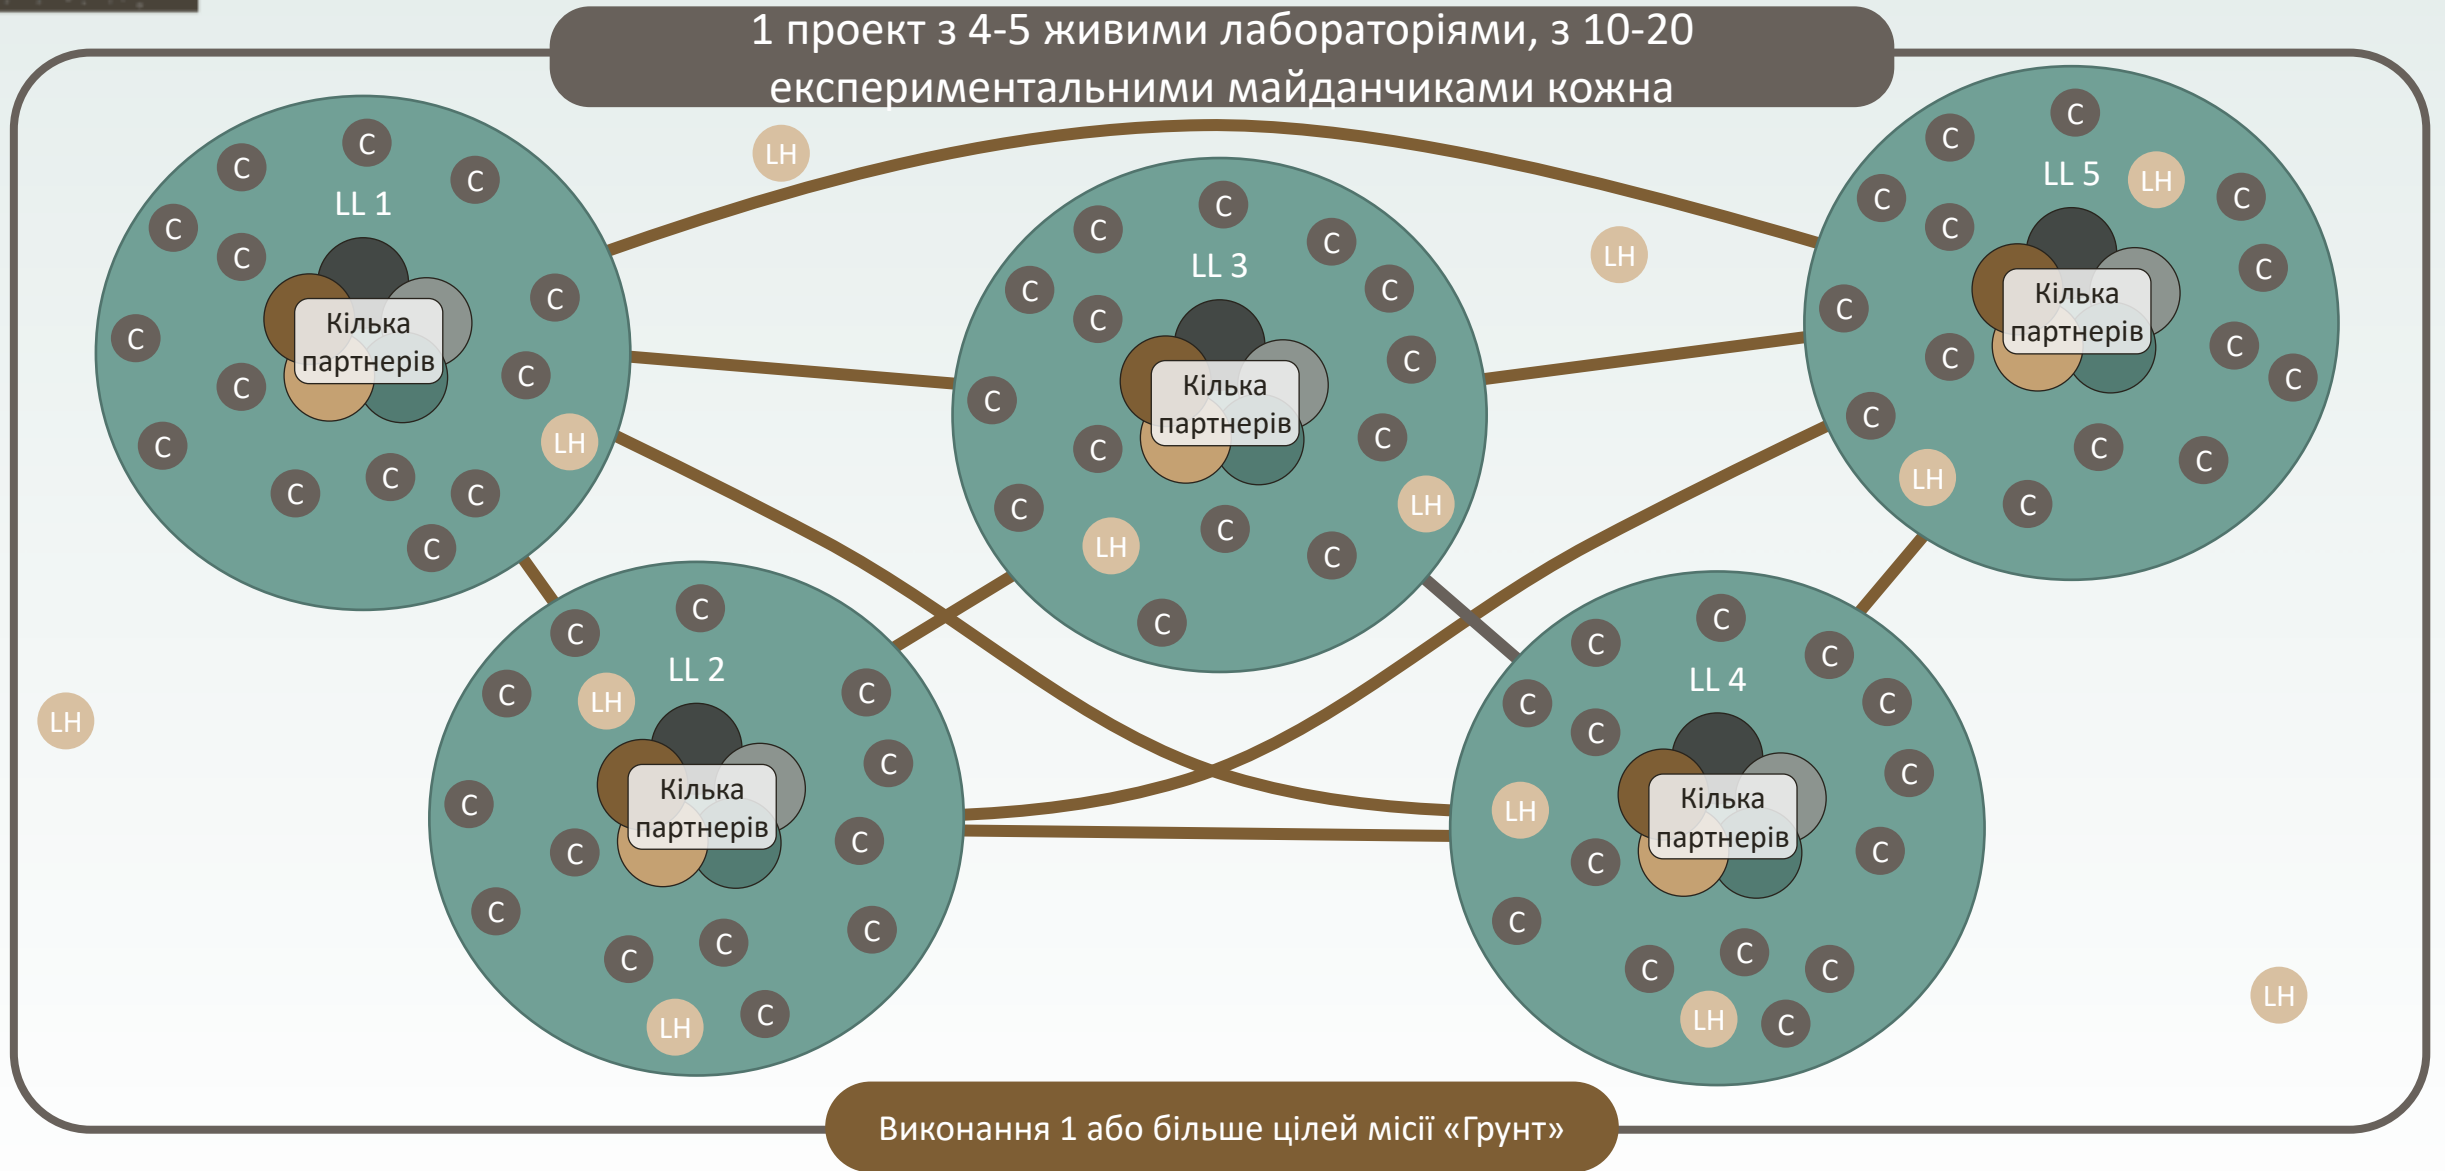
1 проект з 4-5 живими лабораторіями, з 10-20 експериментальними майданчиками кожна

LH

LL 1
C C C C C C C C C C C C C C C C
Кілька партнерів
LH

LL 3
C C C C C C C C C C C C C C C C
Кілька партнерів
LH LH

LH

LL 5
LH
C C C C C C C C C C C C C C C C
Кілька партнерів
LH

LH

LL 2
LH
C C C C C C C C C C C C C C C C
Кілька партнерів
LH

LL 4
C C C C C C C C C C C C C C C C C C
Кілька партнерів
LH LH

LH

Виконання 1 або більше цілей місії «Грунт»